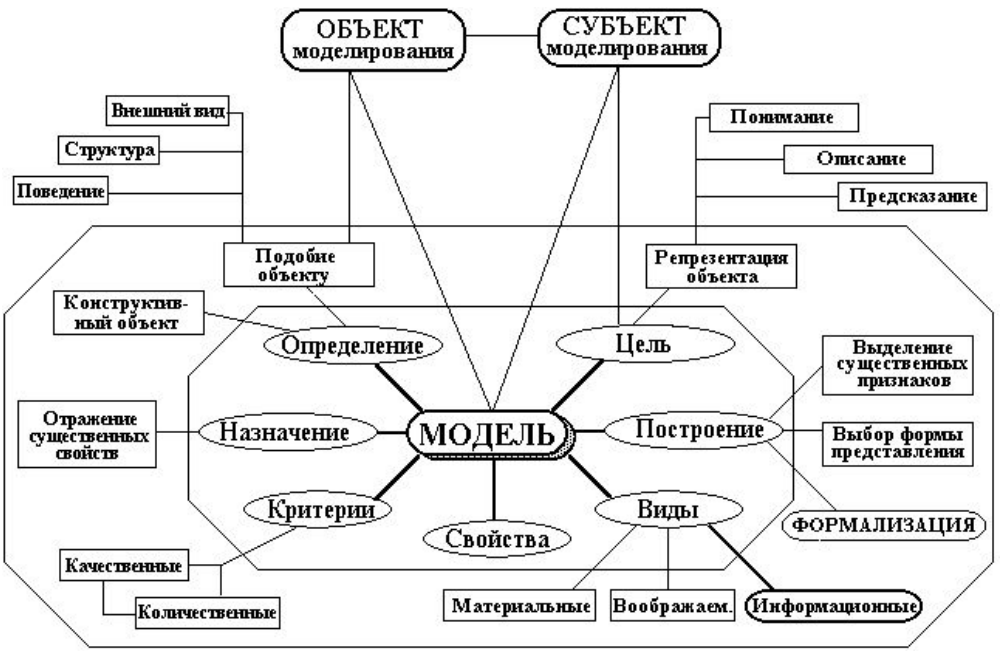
ОБЪЕКТ моделирования

СУБЪЕКТ моделирования

Внешний вид

Структура

Поведение

Понимание

Описание

Предсказание

Подобие объекту

Репрезентация объекта

Конструктивный объект

Определение

Цель

Выделение существенных признаков

Отражение существенных свойств

Назначение

МОДЕЛЬ

Построение

Выбор формы представления

Критерии

Свойства

Виды

ФОРМАЛИЗАЦИЯ

Качественные

Количественные

Материальные

Воображаем.

Информационные